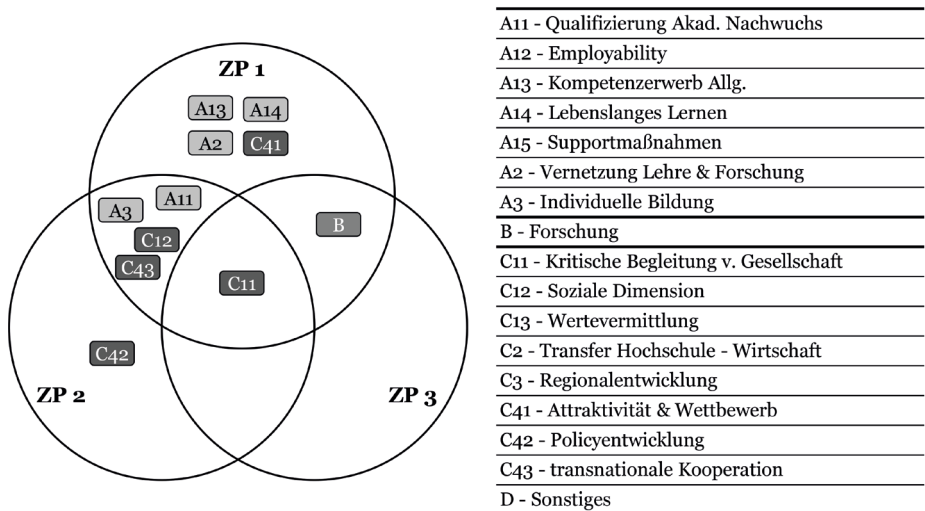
ZP 1

A13
A14
A2
C41
A3
A11
C12
C43
B
C11
C42

ZP 2

ZP 3

| |
|---|
| A11 - Qualifizierung Akad. Nachwuchs |
| A12 - Employability |
| A13 - Kompetenzerwerb Allg. |
| A14 - Lebenslanges Lernen |
| A15 - Supportmaßnahmen |
| A2 - Vernetzung Lehre & Forschung |
| A3 - Individuelle Bildung |
| B - Forschung |
| C11 - Kritische Begleitung v. Gesellschaft |
| C12 - Soziale Dimension |
| C13 - Wertevermittlung |
| C2 - Transfer Hochschule - Wirtschaft |
| C3 - Regionalentwicklung |
| C41 - Attraktivität & Wettbewerb |
| C42 - Policyentwicklung |
| C43 - transnationale Kooperation |
| D - Sonstiges |